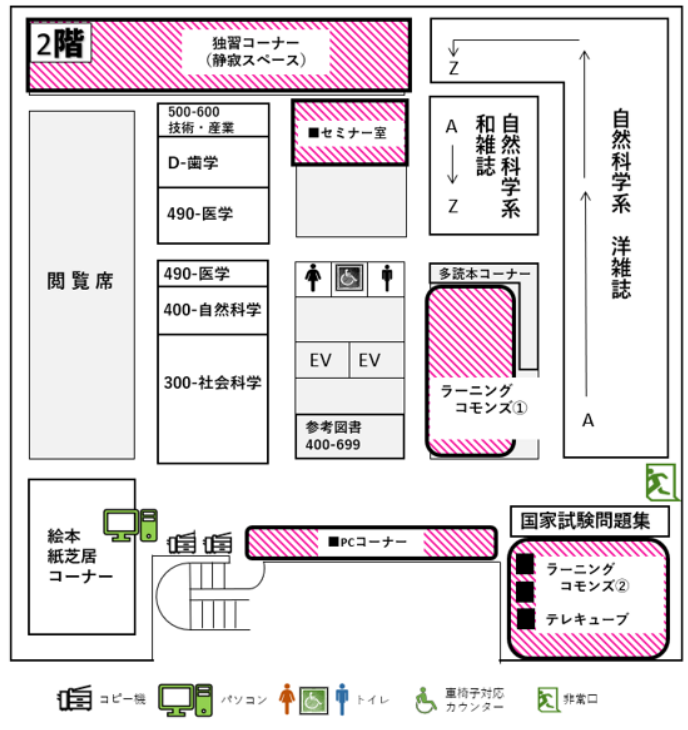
2階

独習コーナー
（静寂スペース）

閲覧席

500-600
技術・産業

D-歯学

490-医学

490-医学

400-自然科学

300-社会科学

■セミナー室

EV EV

参考図書
400-699

A
↓
Z

和雑誌

自然科学系

多読本コーナー

ラーニング
コモンズ①

Z

自然科学系 洋雑誌

A

絵本
紙芝居
コーナー

■PCコーナー

国家試験問題集

ラーニング
コモンズ②

テレキューブ

コピー機　パソコン　トイレ　車椅子対応カウンター　非常口